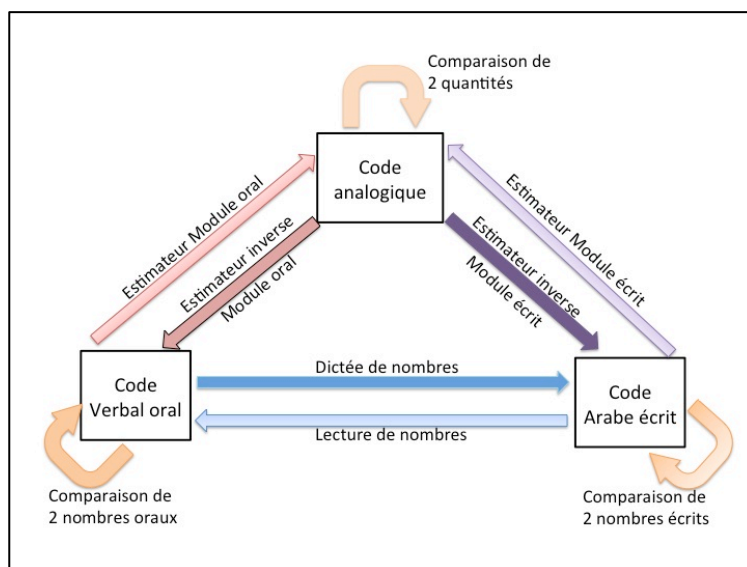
Comparaison de 2 quantités

Code analogique

Estimateur Module oral

Estimateur inverse Module oral

Estimateur Module écrit

Estimateur inverse Module écrit

Code Verbal oral

Dictée de nombres

Lecture de nombres

Code Arabe écrit

Comparaison de 2 nombres oraux

Comparaison de 2 nombres écrits